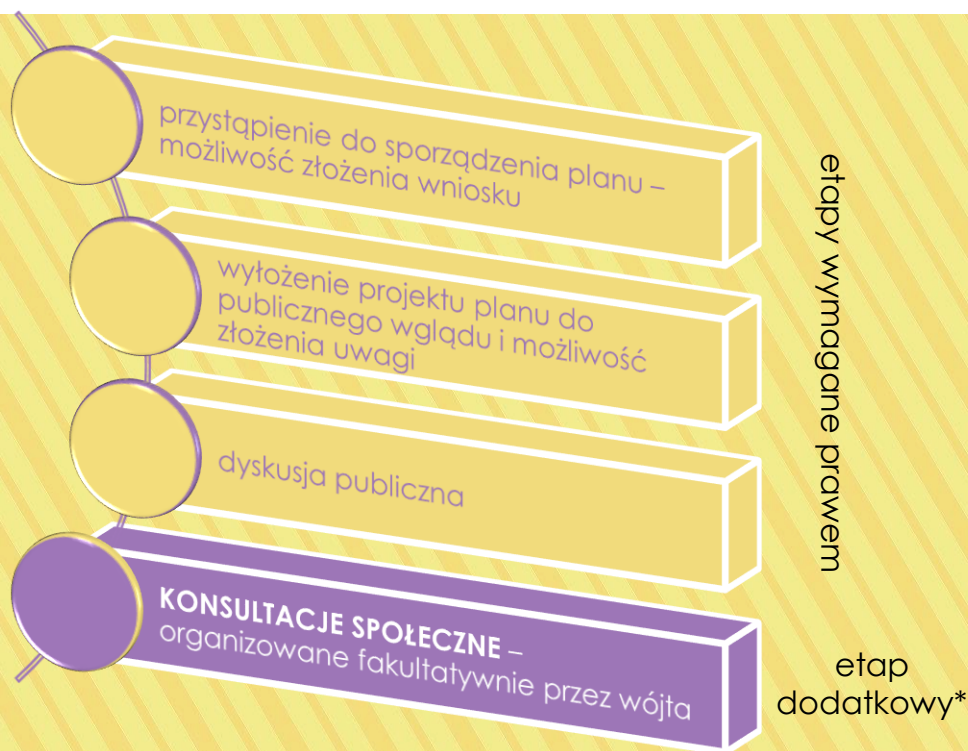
przystąpienie do sporządzenia planu – możliwość złożenia wniosku

wyłożenie projektu planu do publicznego wglądu i możliwość złożenia uwagi

dyskusja publiczna

**KONSULTACJE SPOŁECZNE** – organizowane fakultatywnie przez wójta

etapy wymagane prawem

etap dodatkowy*